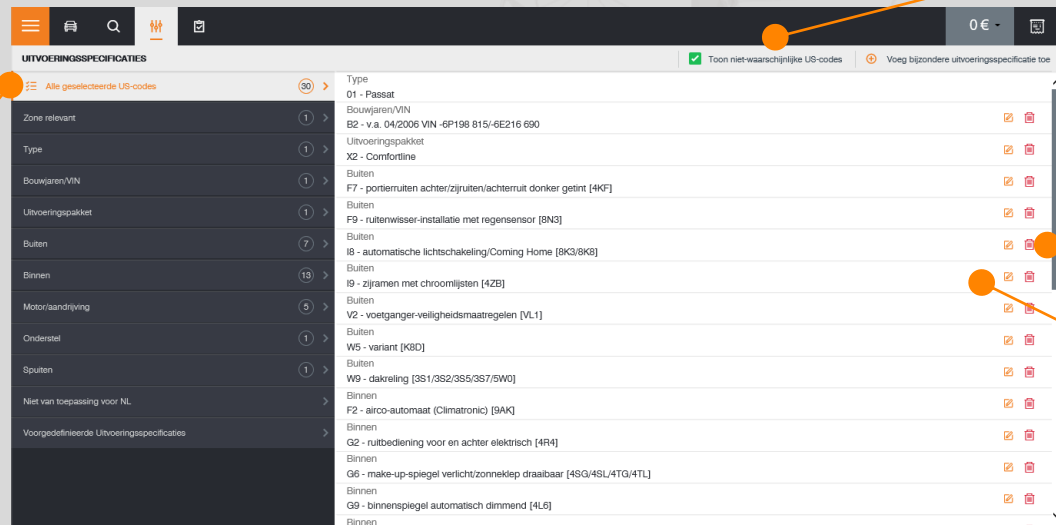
0 € ▾

UITVOERINGSSPECIFICATIES

Toon niet-waarschijnlijke US-codes

Voeg bijzondere uitvoeringsspecificatie toe

Alle geselecteerde US-codes 30

Zone relevant 1

Type 1

Bouwjaren/VIN 1

Uitvoeringspakket 1

Buiten 7

Binnen 13

Motor/aandrijving 5

Onderstel 1

Spuiten 1

Niet van toepassing voor NL

Voorgedefinieerde Uitvoeringsspecificaties

Type
01 - Passat

Bouwjaren/VIN
B2 - v.a. 04/2006 VIN -6P198 815/-6E216 690

Uitvoeringspakket
X2 - Comfortline

Buiten
F7 - portierruiten achter/zijruiten/achterruit donker getint [4KF]

Buiten
F9 - ruitenwisser-installatie met regensensor [8N3]

Buiten
I8 - automatische lichtschakeling/Coming Home [8K3/8K8]

Buiten
I9 - zijramen met chroomlijsten [4ZB]

Buiten
V2 - voetganger-veiligheidsmaatregelen [VL1]

Buiten
W5 - variant [K8D]

Buiten
W9 - dakreling [3S1/3S2/3S5/3S7/5W0]

Binnen
F2 - airco-automaat (Climatronic) [9AK]

Binnen
G2 - ruitbediening voor en achter elektrisch [4R4]

Binnen
G6 - make-up-spiegel verlicht/zonneklep draaibaar [4SG/4SL/4TG/4TL]

Binnen
G9 - binnenspiegel automatisch dimmend [4L6]

Binnen